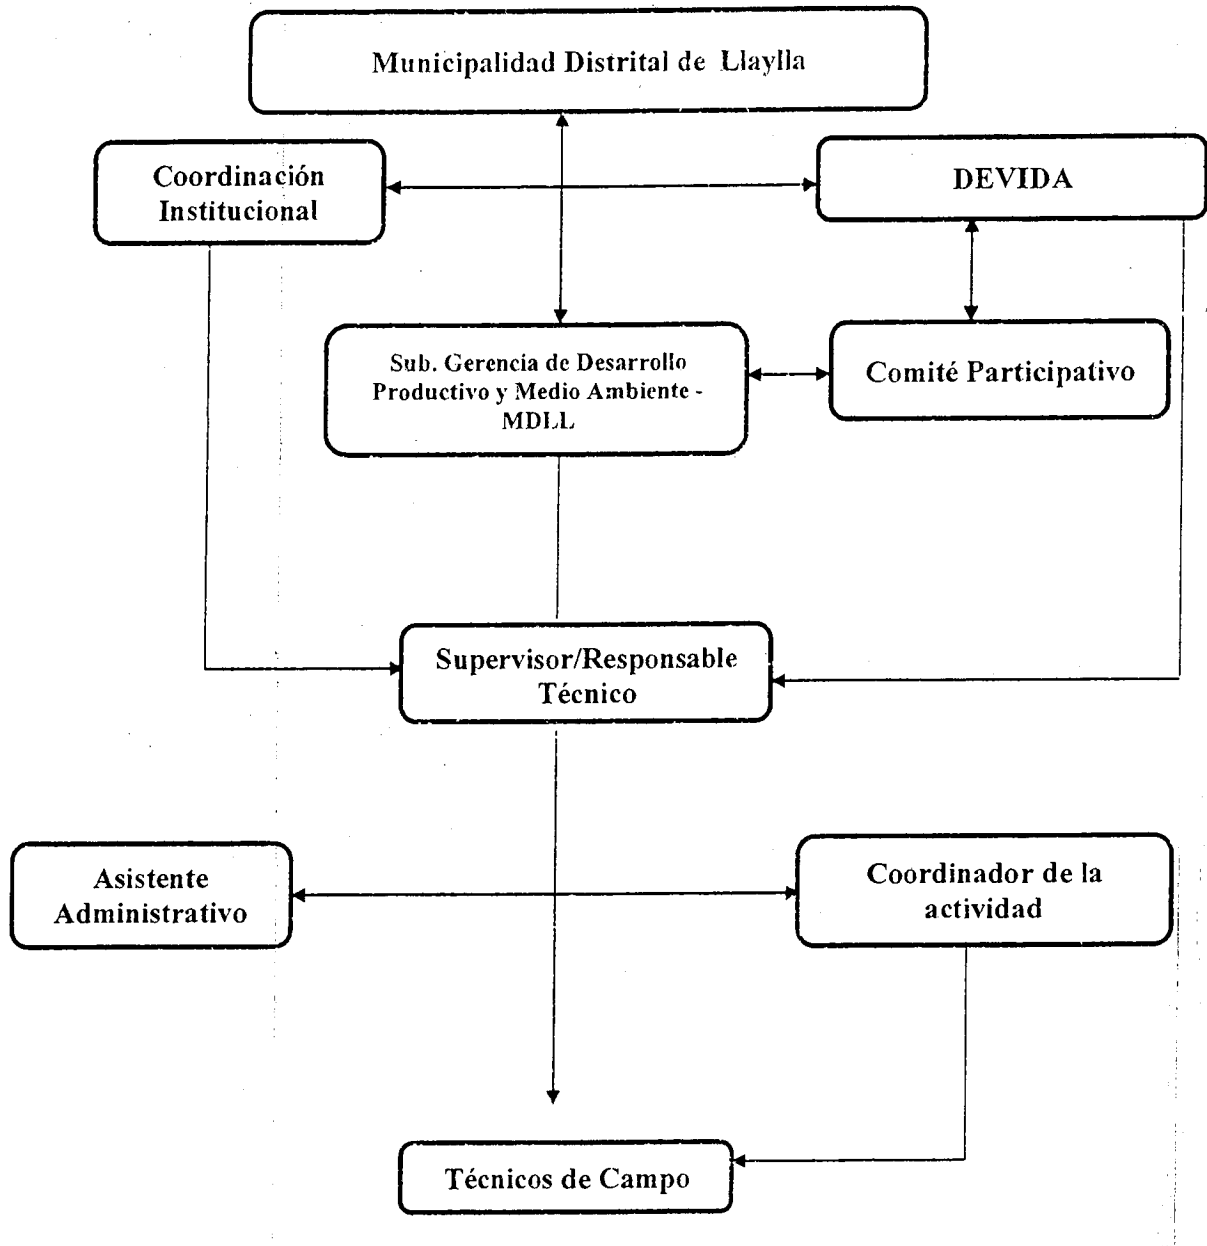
Municipalidad Distrital de Llaylla

Coordinación Institucional

DEVIDA

Sub. Gerencia de Desarrollo Productivo y Medio Ambiente - MDLL

Comité Participativo

Supervisor/Responsable Técnico

Asistente Administrativo

Coordinador de la actividad

Técnicos de Campo